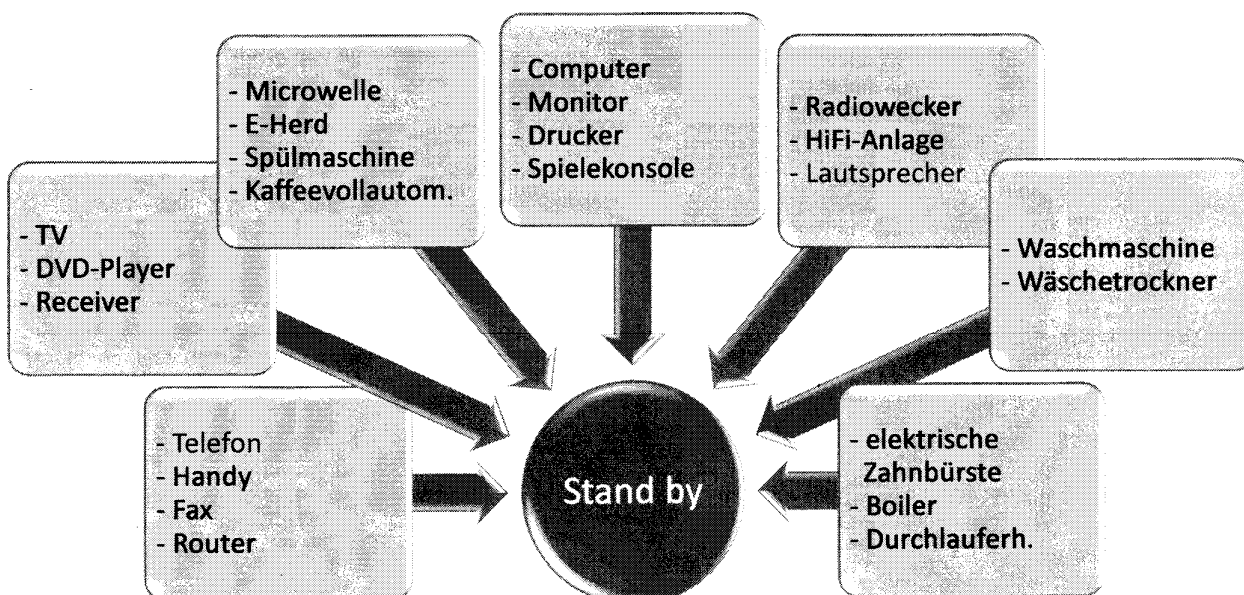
- Microwelle
- E-Herd
- Spülmaschine
- Kaffeevollautom.

- Computer
- Monitor
- Drucker
- Spielekonsole

- Radiowecker
- HiFi-Anlage
- Lautsprecher

- TV
- DVD-Player
- Receiver

- Waschmaschine
- Wäschetrockner

- Telefon
- Handy
- Fax
- Router

Stand by

- elektrische Zahnbürste
- Boiler
- Durchlauferh.